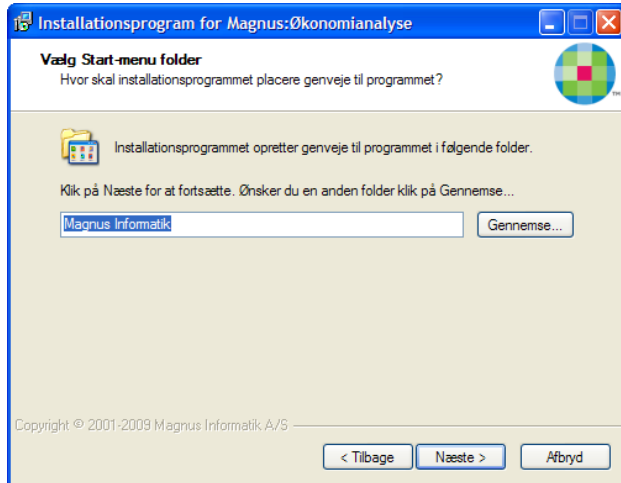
Installationsprogram for Magnus:Økonomianalyse

Vælg Start-menu folder
Hvor skal installationsprogrammet placere genveje til programmet?

Installationsprogrammet opretter genveje til programmet i følgende folder.

Klik på Næste for at fortsætte. Ønsker du en anden folder klik på Gennemse...

Magnus Informatik

Gennemse...

Copyright © 2001-2009 Magnus Informatik A/S

< Tilbage

Næste >

Afbryd